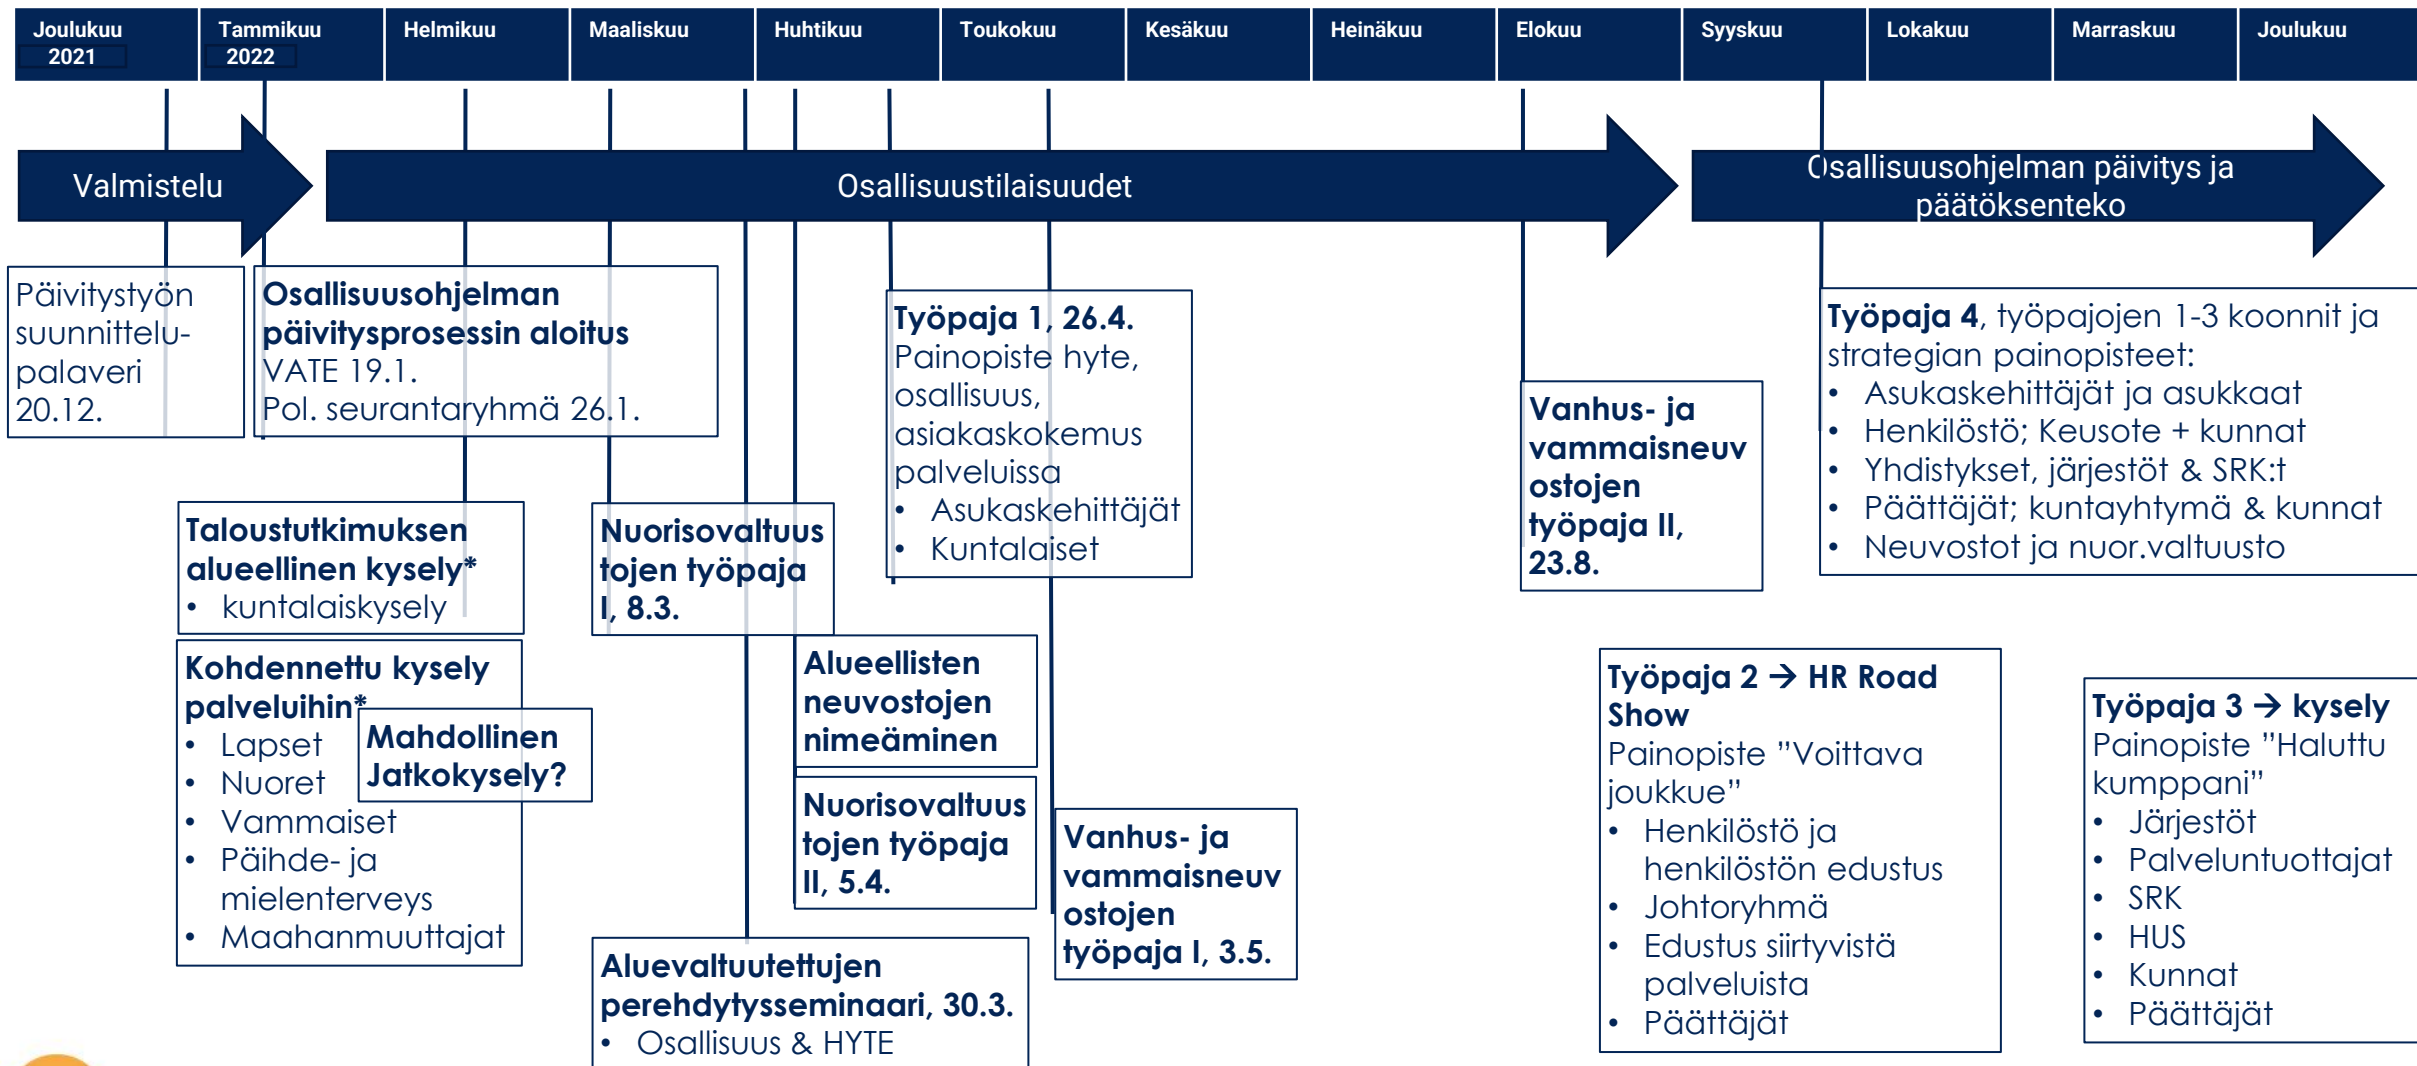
| Joulukuu 2021 | Tammikuu 2022 | Helmikuu | Maaliskuu | Huhtikuu | Toukokuu | Kesäkuu | Heinäkuu | Elokuu | Syyskuu | Lokakuu | Marraskuu | Joulukuu |
|---|---|---|---|---|---|---|---|---|---|---|---|---|

Valmistelu

Osallisuustilaisuudet

Osallisuusohjelman päivitys ja päätöksenteko

Päivitystyön suunnittelupalaveri 20.12.

Osallisuusohjelman päivitysprosessin aloitus
VATE 19.1.
Pol. seurantaryhmä 26.1.

Työpaja 1, 26.4.
Painopiste hyte, osallisuus, asiakaskokemus palveluissa
• Asukaskehittäjät
• Kuntalaiset

Vanhus- ja vammaisneuvostojen työpaja II, 23.8.

Työpaja 4, työpajojen 1-3 koonnit ja strategian painopisteet:
• Asukaskehittäjät ja asukkaat
• Henkilöstö; Keusote + kunnat
• Yhdistykset, järjestöt & SRK:t
• Päättäjät; kuntayhtymä & kunnat
• Neuvostot ja nuor.valtuusto

Taloustutkimuksen alueellinen kysely*
• kuntalaiskysely

Nuorisovaltuustojen työpaja I, 8.3.

Kohdennettu kysely palveluihin*
• Lapset
• Nuoret
• Vammaiset
• Päihde- ja mielenterveys
• Maahanmuuttajat

Mahdollinen Jatkokysely?

Alueellisten neuvostojen nimeäminen

Nuorisovaltuustojen työpaja II, 5.4.

Vanhus- ja vammaisneuvostojen työpaja I, 3.5.

Työpaja 2 → HR Road Show
Painopiste "Voittava joukkue"
• Henkilöstö ja henkilöstön edustus
• Johtoryhmä
• Edustus siirtyvistä palveluista
• Päättäjät

Työpaja 3 → kysely
Painopiste "Haluttu kumppani"
• Järjestöt
• Palveluntuottajat
• SRK
• HUS
• Kunnat
• Päättäjät

Aluevaltuutettujen perehdytysseminaari, 30.3.
• Osallisuus & HYTE